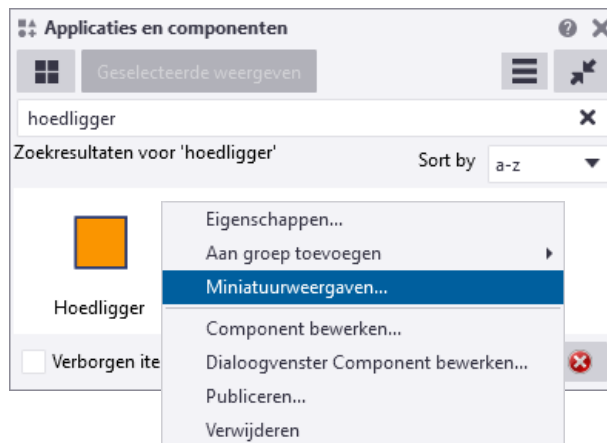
Applicaties en componenten

Geselecteerde weergeven

hoedligger

Zoekresultaten voor 'hoedligger'

Sort by a-z

Hoedligger

Verborgen ite

Eigenschappen...
Aan groep toevoegen
Miniatuurweergaven...
Component bewerken...
Dialoogvenster Component bewerken...
Publiceren...
Verwijderen